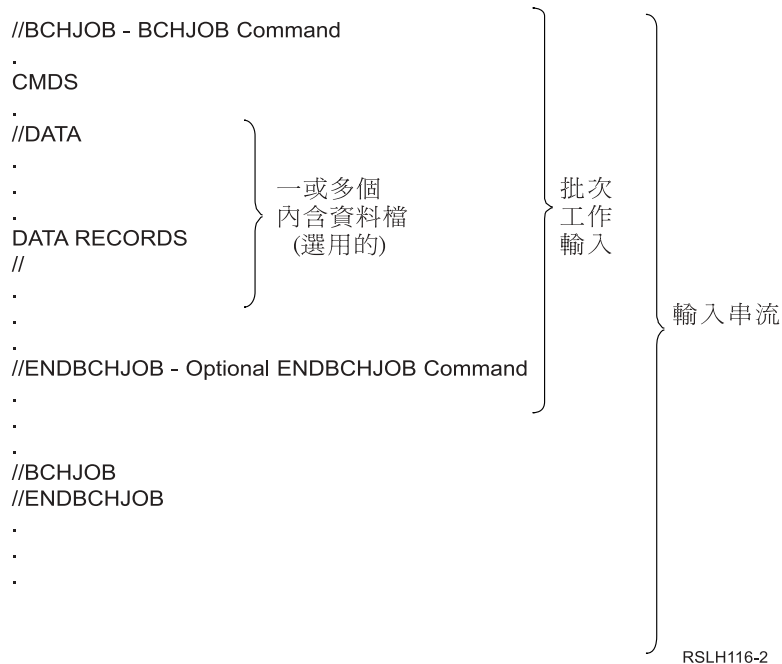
//BCHJOB - BCHJOB Command
.
CMDS
.
//DATA
.
.
.
DATA RECORDS
//
.
.
.
//ENDBCHJOB - Optional ENDBCHJOB Command
.
.
.
//BCHJOB
//ENDBCHJOB
.
.
.

一或多個
內含資料檔
(選用的)

批次
工作
輸入

輸入串流

RSLH116-2